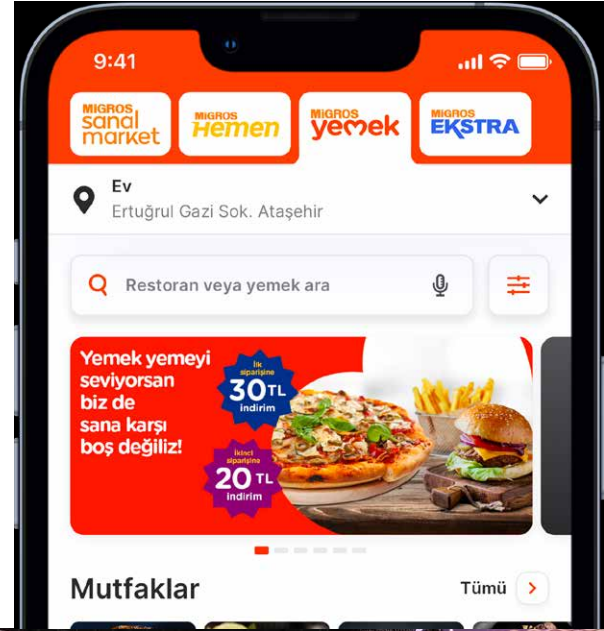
9:41

MIGROS sanal market

MIGROS Hemen

MIGROS yemek

MIGROS EKSTRA

Ev
Ertuğrul Gazi Sok. Ataşehir

Restoran veya yemek ara

Yemek yemeyi seviyorsan biz de sana karşı boş değiliz!

İlk siparişine 30TL indirim

İkinci siparişine 20TL indirim

Mutfaklar

Tümü